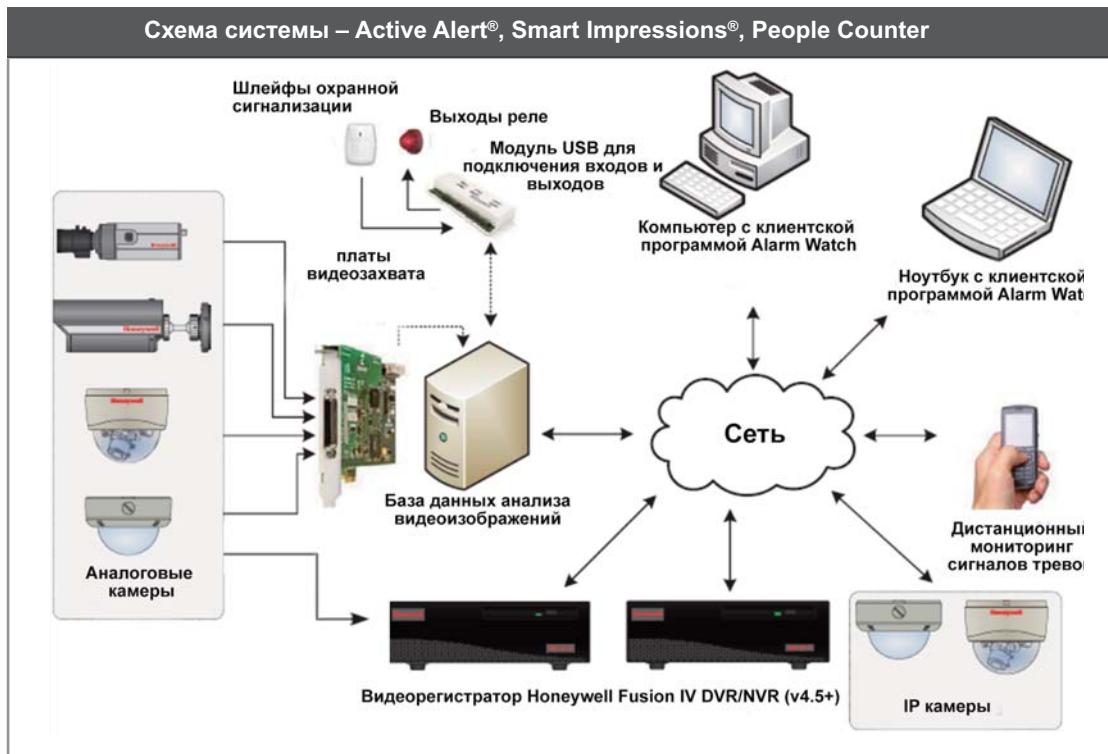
Схема системы – Active Alert®, Smart Impressions®, People Counter

Шлейфы охранной сигнализации

Выходы реле

Модуль USB для подключения входов и выходов

Компьютер с клиентской программой Alarm Watch

Ноутбук с клиентской программой Alarm Watc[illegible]

платы видеозахвата

Honeywell

Honeywell

Honeywell

Аналоговые камеры

База данных анализа видеоизображений

Сеть

Дистанционны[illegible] мониторинг сигналов трево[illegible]

Honeywell

Honeywell

Видеорегистратор Honeywell Fusion IV DVR/NVR (v4.5+)

Honeywell

IP камеры